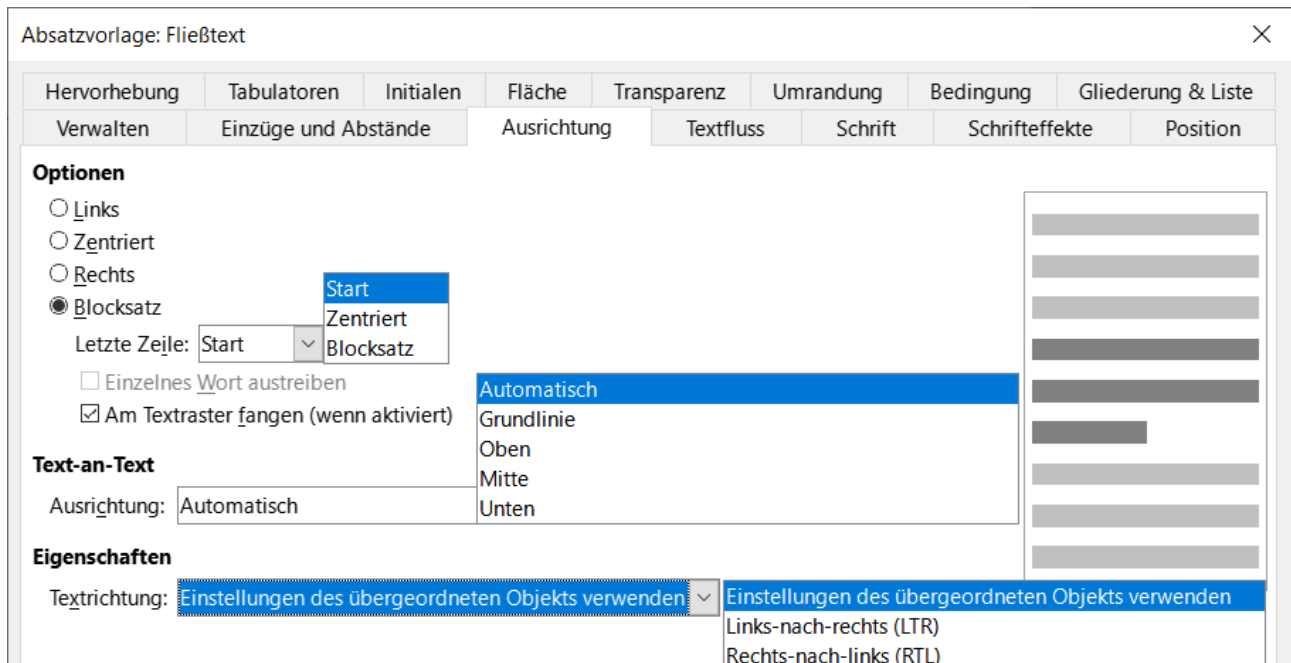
Absatzvorlage: Fließtext

Hervorhebung | Tabulatoren | Initialen | Fläche | Transparenz | Umrandung | Bedingung | Gliederung & Liste

Verwalten | Einzüge und Abstände | Ausrichtung | Textfluss | Schrift | Schrifteffekte | Position

Optionen

Links

Zentriert

Rechts

Blocksatz

Letzte Zeile: Start

Start
Zentriert
Blocksatz

Einzelnes Wort austreiben

Am Textraster fangen (wenn aktiviert)

Automatisch
Grundlinie
Oben
Mitte
Unten

Text-an-Text

Ausrichtung: Automatisch

Eigenschaften

Textrichtung: Einstellungen des übergeordneten Objekts verwenden

Einstellungen des übergeordneten Objekts verwenden
Links-nach-rechts (LTR)
Rechts-nach-links (RTL)